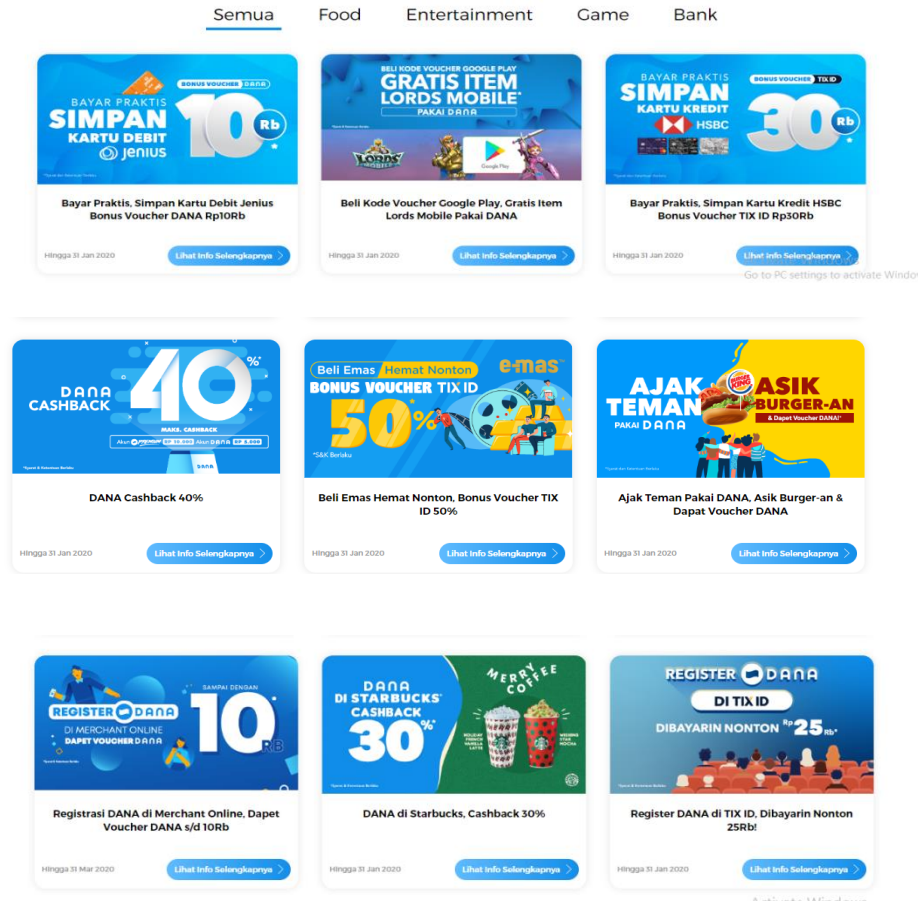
Semua Food Entertainment Game Bank

BAYAR PRAKTIS SIMPAN KARTU DEBIT jenius BONUS VOUCHER DANA 10 Rb

Bayar Praktis, Simpan Kartu Debit Jenius Bonus Voucher DANA Rp10Rb

Hingga 31 Jan 2020 Lihat Info Selengkapnya

BELI KODE VOUCHER GOOGLE PLAY GRATIS ITEM LORDS MOBILE PAKAI DANA

Beli Kode Voucher Google Play, Gratis Item Lords Mobile Pakai DANA

Hingga 31 Jan 2020 Lihat Info Selengkapnya

BAYAR PRAKTIS SIMPAN KARTU KREDIT HSBC BONUS VOUCHER TIX ID 30 Rb

Bayar Praktis, Simpan Kartu Kredit HSBC Bonus Voucher TIX ID Rp30Rb

Hingga 31 Jan 2020 Lihat Info Selengkapnya

Go to PC settings to activate Windo

DANA CASHBACK 40% MAKS. CASHBACK

DANA Cashback 40%

Hingga 31 Jan 2020 Lihat Info Selengkapnya

Beli Emas Hemat Nonton e-mas BONUS VOUCHER TIX ID 50% *S&K Berlaku

Beli Emas Hemat Nonton, Bonus Voucher TIX ID 50%

Hingga 31 Jan 2020 Lihat Info Selengkapnya

AJAK TEMAN PAKAI DANA ASIK BURGER-AN & Dapet Voucher DANA!*

Ajak Teman Pakai DANA, Asik Burger-an & Dapat Voucher DANA

Hingga 31 Jan 2020 Lihat Info Selengkapnya

REGISTER DANA DI MERCHANT ONLINE DAPET VOUCHER DANA SAMPAI DENGAN 10 RB

Registrasi DANA di Merchant Online, Dapet Voucher DANA s/d 10Rb

Hingga 31 Mar 2020 Lihat Info Selengkapnya

DANA DI STARBUCKS CASHBACK 30% MERRY COFFEE

DANA di Starbucks, Cashback 30%

Hingga 31 Jan 2020 Lihat Info Selengkapnya

REGISTER DANA DI TIX ID DIBAYARIN NONTON Rp 25 Rb*

Register DANA di TIX ID, Dibayarin Nonton 25Rb!

Hingga 31 Jan 2020 Lihat Info Selengkapnya